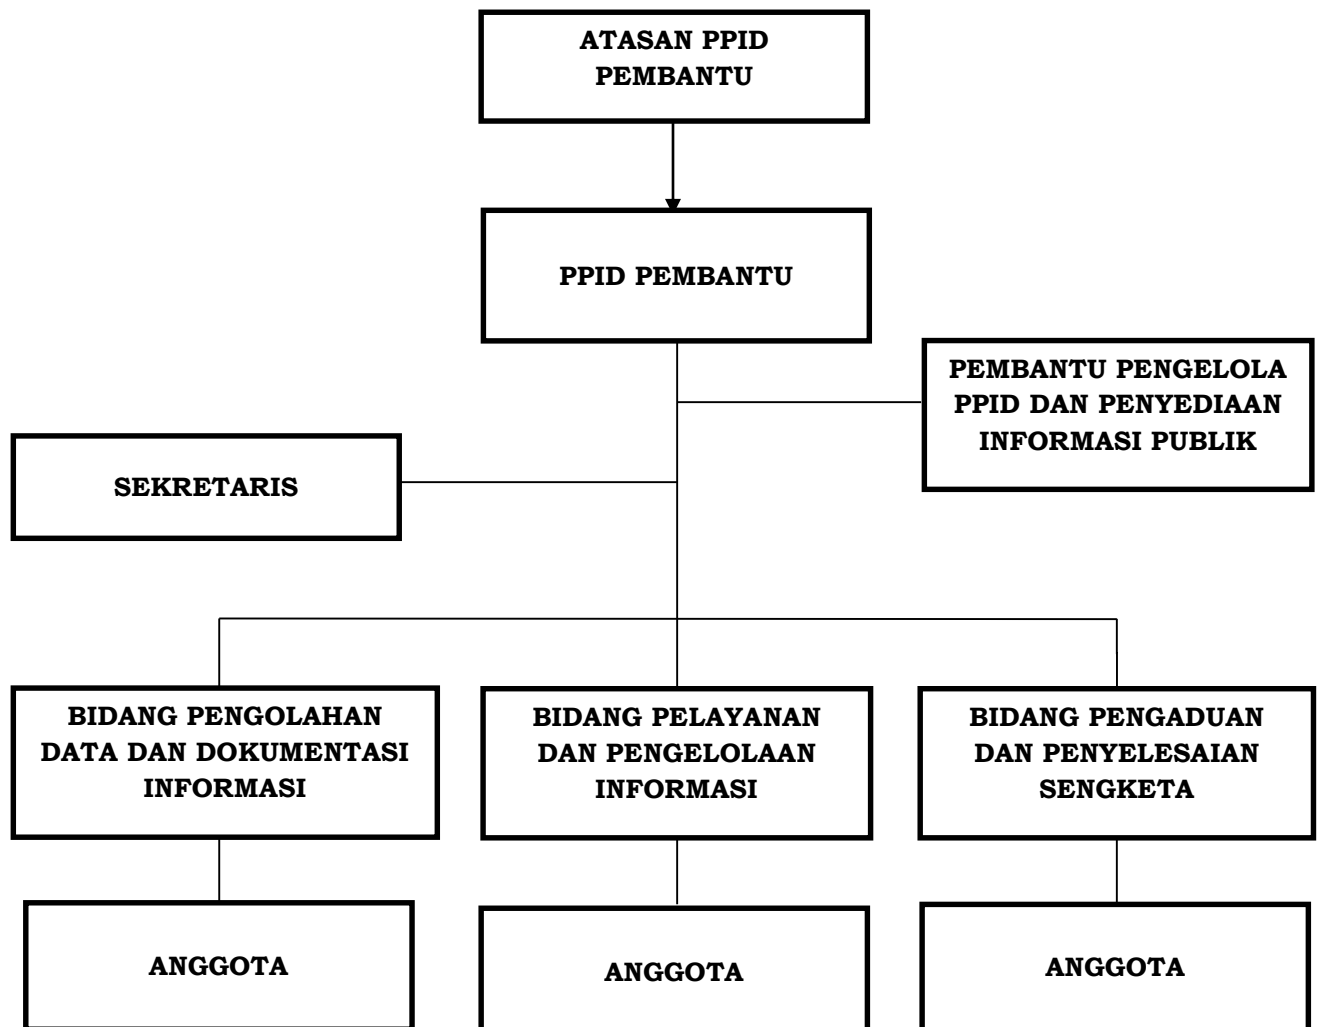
ATASAN PPID PEMBANTU

PPID PEMBANTU

PEMBANTU PENGELOLA PPID DAN PENYEDIAAN INFORMASI PUBLIK

SEKRETARIS

BIDANG PENGOLAHAN DATA DAN DOKUMENTASI INFORMASI

BIDANG PELAYANAN DAN PENGELOLAAN INFORMASI

BIDANG PENGADUAN DAN PENYELESAIAN SENGKETA

ANGGOTA

ANGGOTA

ANGGOTA